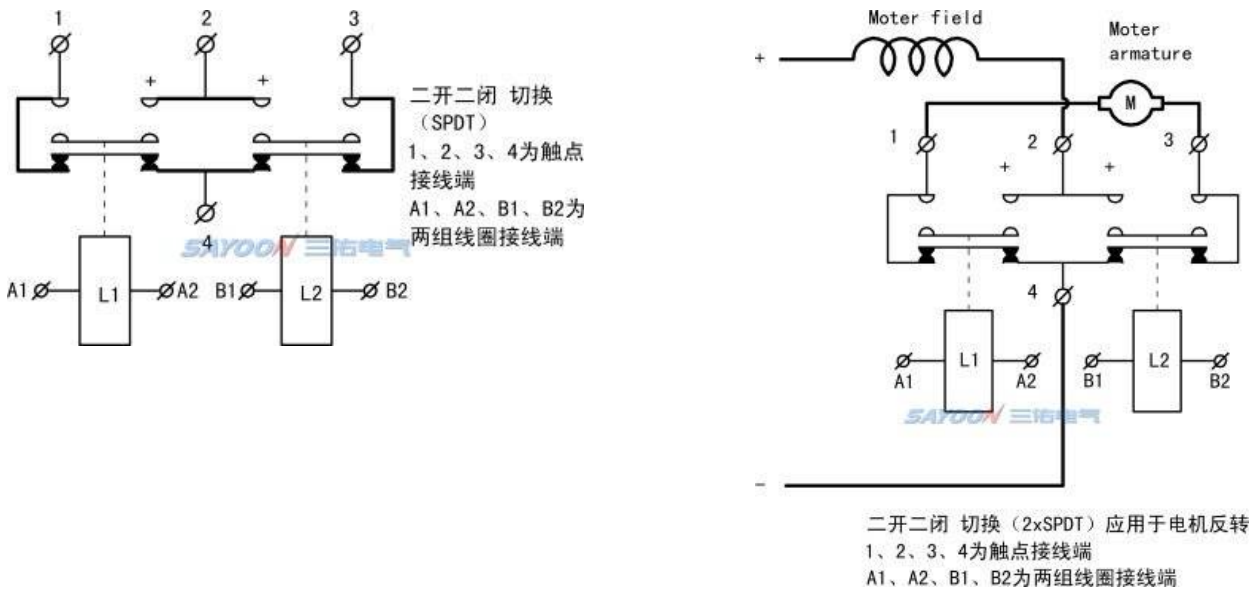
1
2
3
+
+
二开二闭 切换
（SPDT）
1、2、3、4为触点接线端
A1、A2、B1、B2为两组线圈接线端
4
SAYOON 三佑电气
A1
L1
A2
B1
L2
B2

Moter field
Moter armature
+
M
1
2
3
+
+
4
L1
L2
A1
A2
B1
B2
SAYOON 三佑电气
-
二开二闭 切换（2xSPDT）应用于电机反转
1、2、3、4为触点接线端
A1、A2、B1、B2为两组线圈接线端